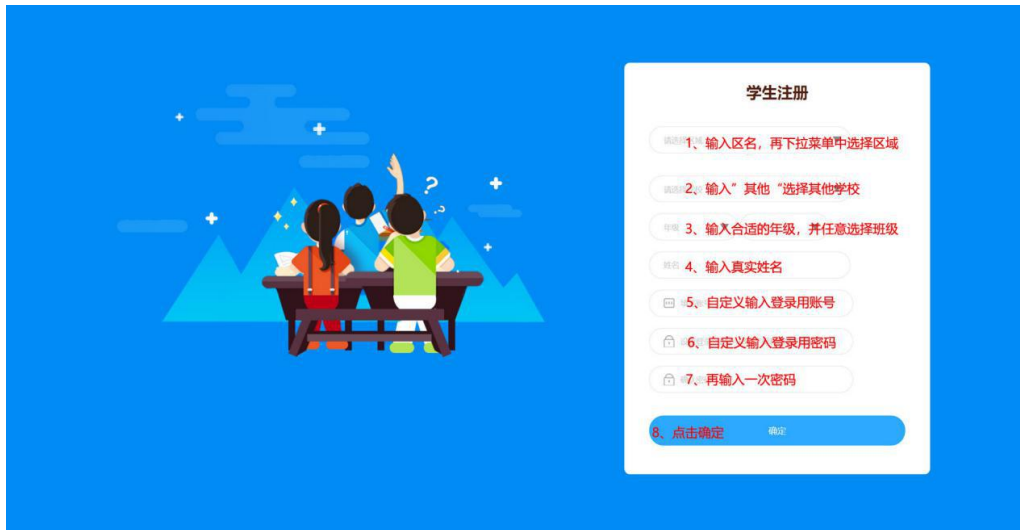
学生注册

1、输入区名，再下拉菜单中选择区域

2、输入”其他“选择其他学校

年级 3、输入合适的年级，并任意选择班级

姓名 4、输入真实姓名

5、自定义输入登录用账号

6、自定义输入登录用密码

7、再输入一次密码

8、点击确定 确定